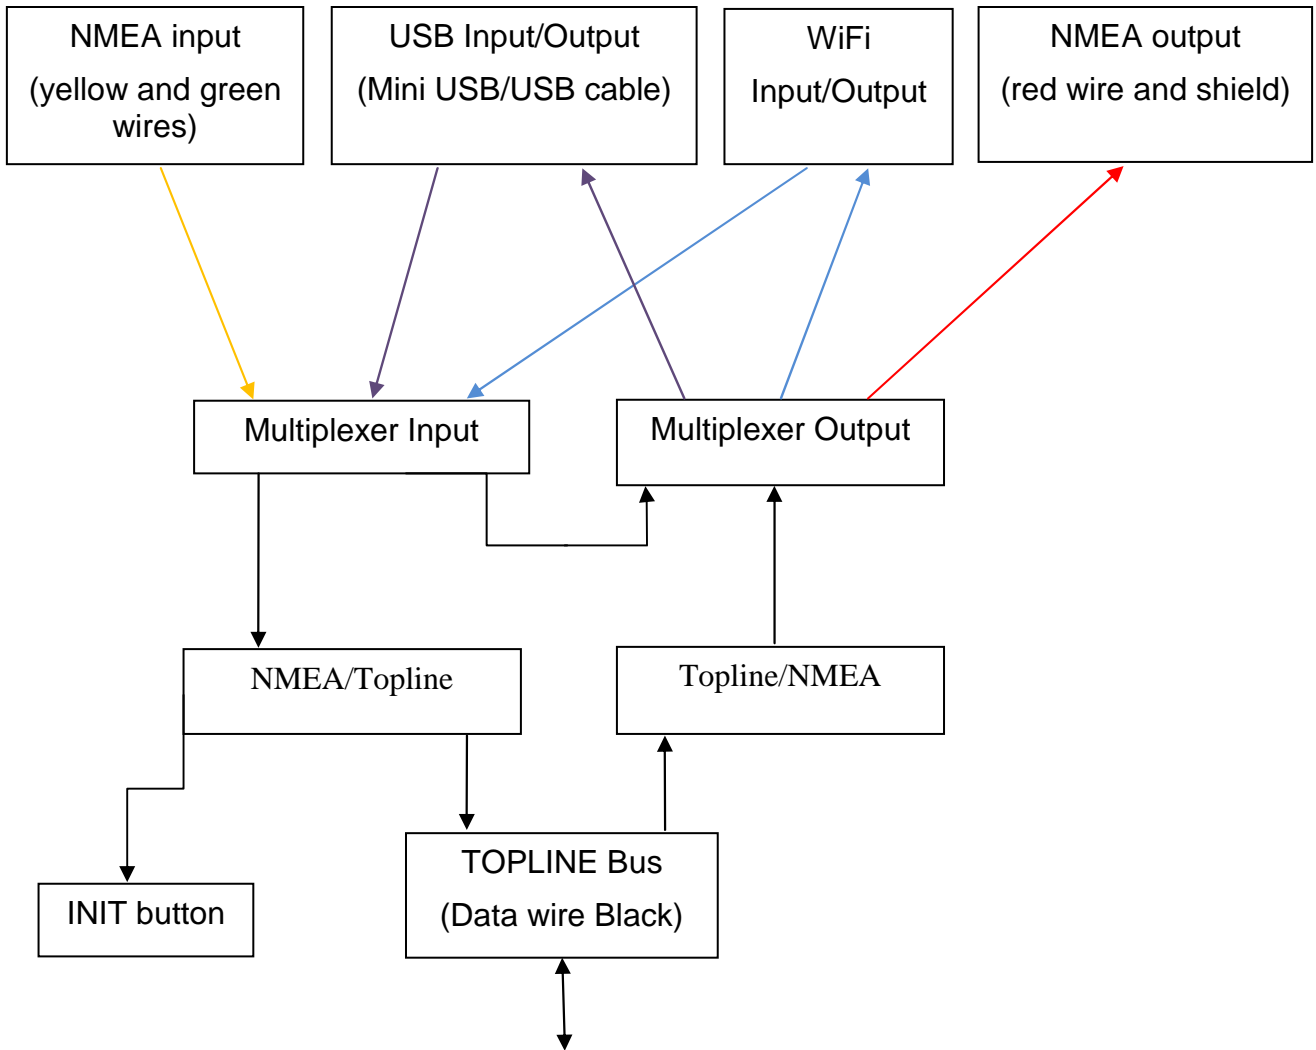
NMEA input
(yellow and green wires)

USB Input/Output
(Mini USB/USB cable)

WiFi
Input/Output

NMEA output
(red wire and shield)

Multiplexer Input

Multiplexer Output

NMEA/Topline

Topline/NMEA

INIT button

TOPLINE Bus
(Data wire Black)